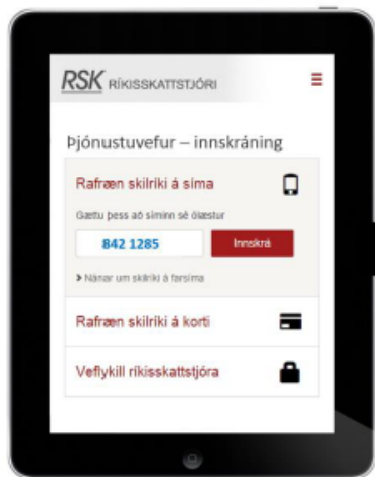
RSK RÍKISSKATTSTJÓRI

Þjónustuvefur – innskráning

Rafræn skilríki á síma

Gættu þess að síminn sé ólæstur

842 1285

Innskrá

> Nánar um skilríki á farsíma

Rafræn skilríki á korti

Veflykill ríkisskattstjóra